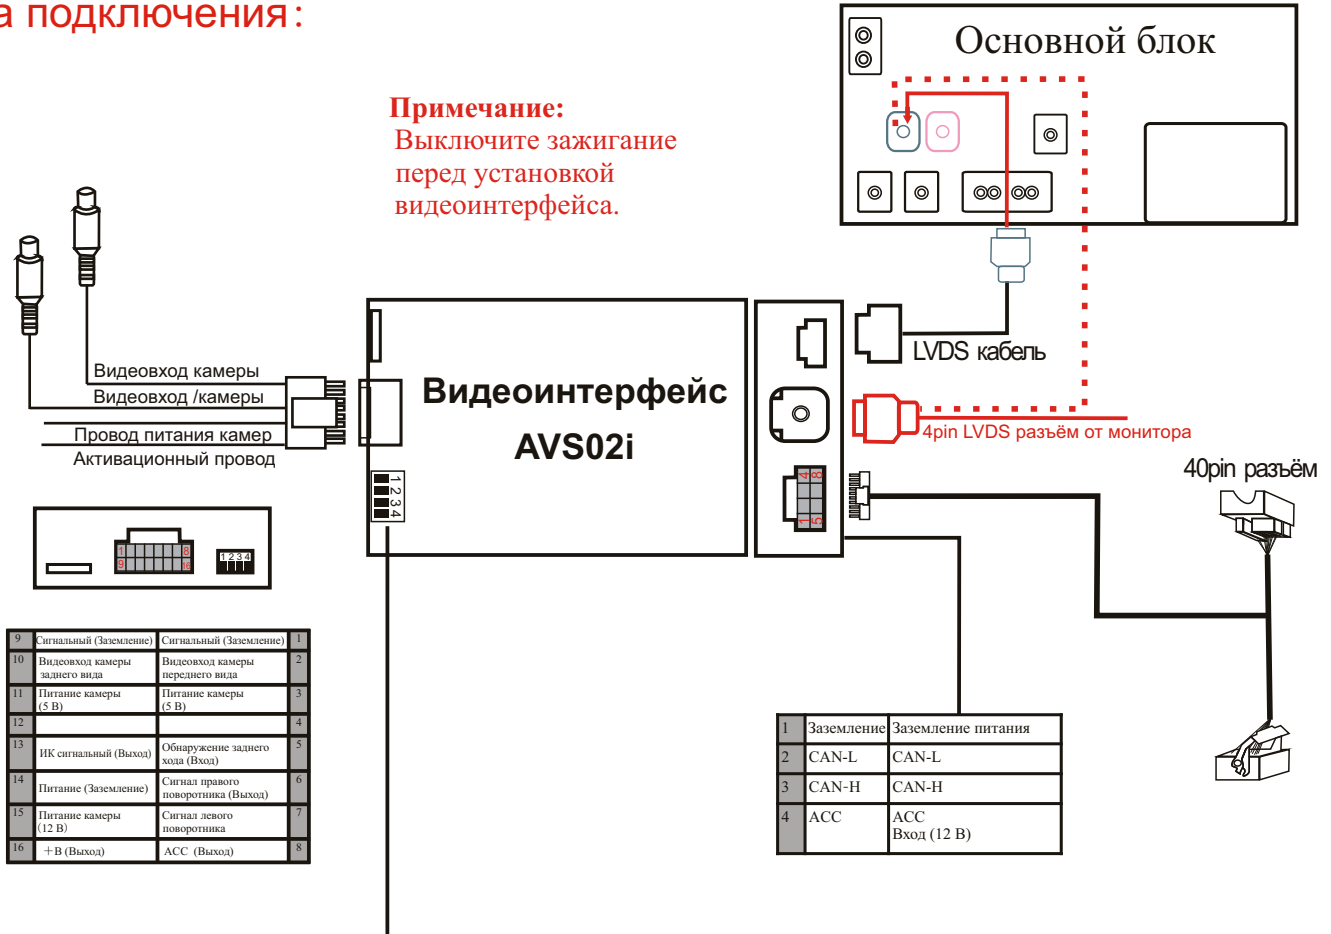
а подключения:

Основной блок

Примечание:
Выключите зажигание перед установкой видеоинтерфейса.

Видеовход камеры
Видеовход /камеры
Провод питания камер
Активационный провод

Видеоинтерфейс
AVS02i

LVDS кабель

4pin LVDS разъём от монитора

40pin разъём

1 2 3 4

1 8
9 16

1 2 3 4

4 8
1 5

| 9 | Сигнальный (Заземление) | Сигнальный (Заземление) | 1 |
|---|---|---|---|
| 10 | Видеовход камеры заднего вида | Видеовход камеры переднего вида | 2 |
| 11 | Питание камеры (5 В) | Питание камеры (5 В) | 3 |
| 12 | | | 4 |
| 13 | ИК сигнальный (Выход) | Обнаружение заднего хода (Вход) | 5 |
| 14 | Питание (Заземление) | Сигнал правого поворотника (Выход) | 6 |
| 15 | Питание камеры (12 В) | Сигнал левого поворотника | 7 |
| 16 | +В (Выход) | ACC (Выход) | 8 |

| 1 | Заземление | Заземление питания |
|---|---|---|
| 2 | CAN-L | CAN-L |
| 3 | CAN-H | CAN-H |
| 4 | ACC | ACC Вход (12 В) |